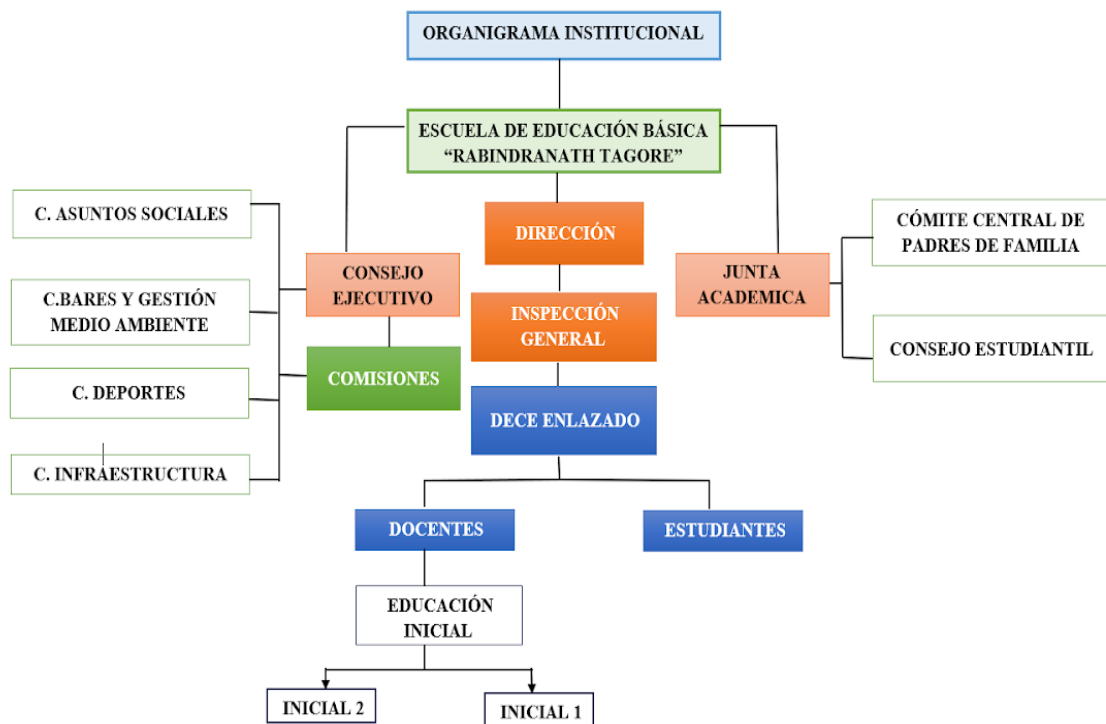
ORGANIGRAMA INSTITUCIONAL

ESCUELA DE EDUCACIÓN BÁSICA "RABINDRANATH TAGORE"

C. ASUNTOS SOCIALES

C.BARES Y GESTIÓN MEDIO AMBIENTE

C. DEPORTES

C. INFRAESTRUCTURA

CONSEJO EJECUTIVO

COMISIONES

DIRECCIÓN

INSPECCIÓN GENERAL

DECE ENLAZADO

JUNTA ACADEMICA

CÓMITE CENTRAL DE PADRES DE FAMILIA

CONSEJO ESTUDIANTIL

DOCENTES

ESTUDIANTES

EDUCACIÓN INICIAL

INICIAL 2

INICIAL 1